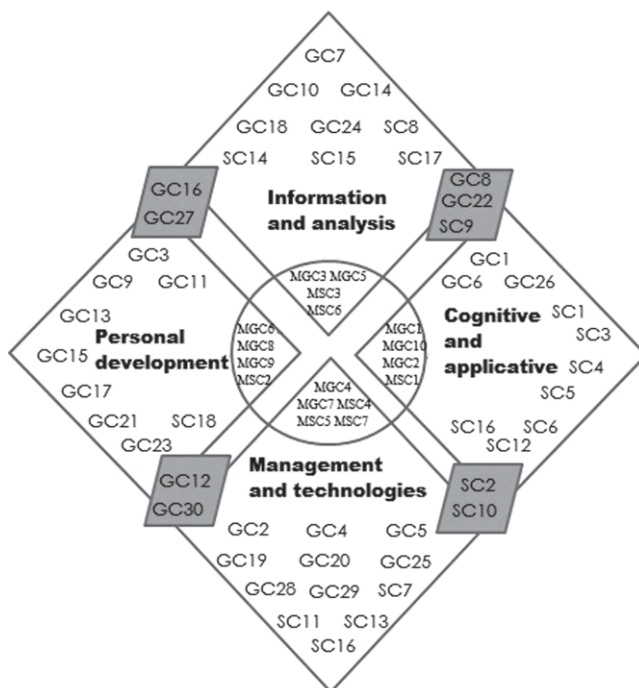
GC7
GC10 GC14
GC18 GC24 SC8
SC14 SC15 SC17

GC16
GC27

Information and analysis

GC8
GC22
SC9

MGC3 MGC5
MSC3
MSC6

GC3
GC9 GC11
GC13
GC15
GC17
GC21 SC18
GC23

Personal development

MGC6
MGC8
MGC9
MSC2

MGC1
MGC10
MGC2
MSC1

GC1
GC6 GC26
SC1
SC3
SC4
SC5
SC16 SC6
SC12

Cognitive and applicative

MGC4
MGC7 MSC4
MSC5 MSC7

Management and technologies

GC12
GC30

SC2
SC10

GC2 GC4 GC5
GC19 GC20 GC25
GC28 GC29 SC7
SC11 SC13
SC16